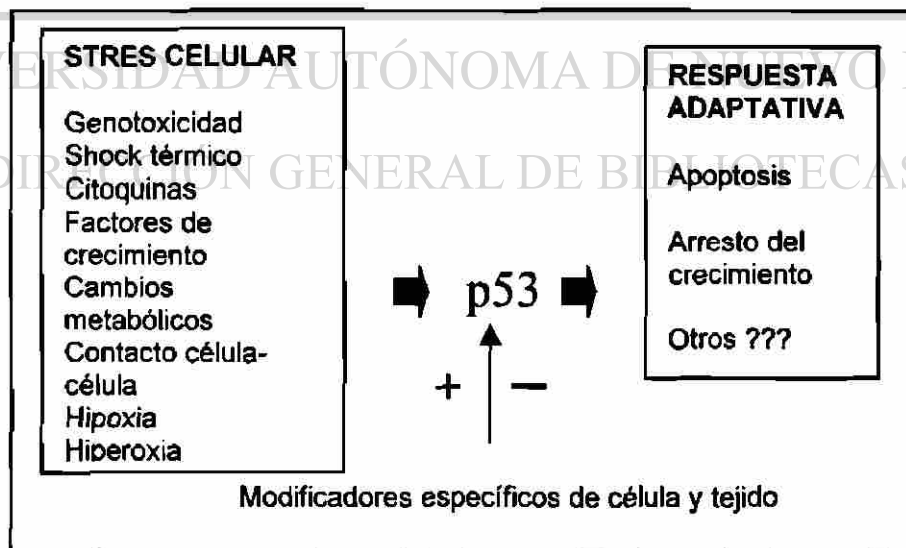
ERSIDAD AUTÓNOMA DE NUEVO
DIRECCIÓN GENERAL DE BIBLIOTECAS

STRES CELULAR

Genotoxicidad
Shock térmico
Citoquinas
Factores de crecimiento
Cambios metabólicos
Contacto célula-célula
Hipoxia
Hiperoxia

p53

+ −

RESPUESTA ADAPTATIVA

Apoptosis

Arresto del crecimiento

Otros ???

Modificadores específicos de célula y tejido